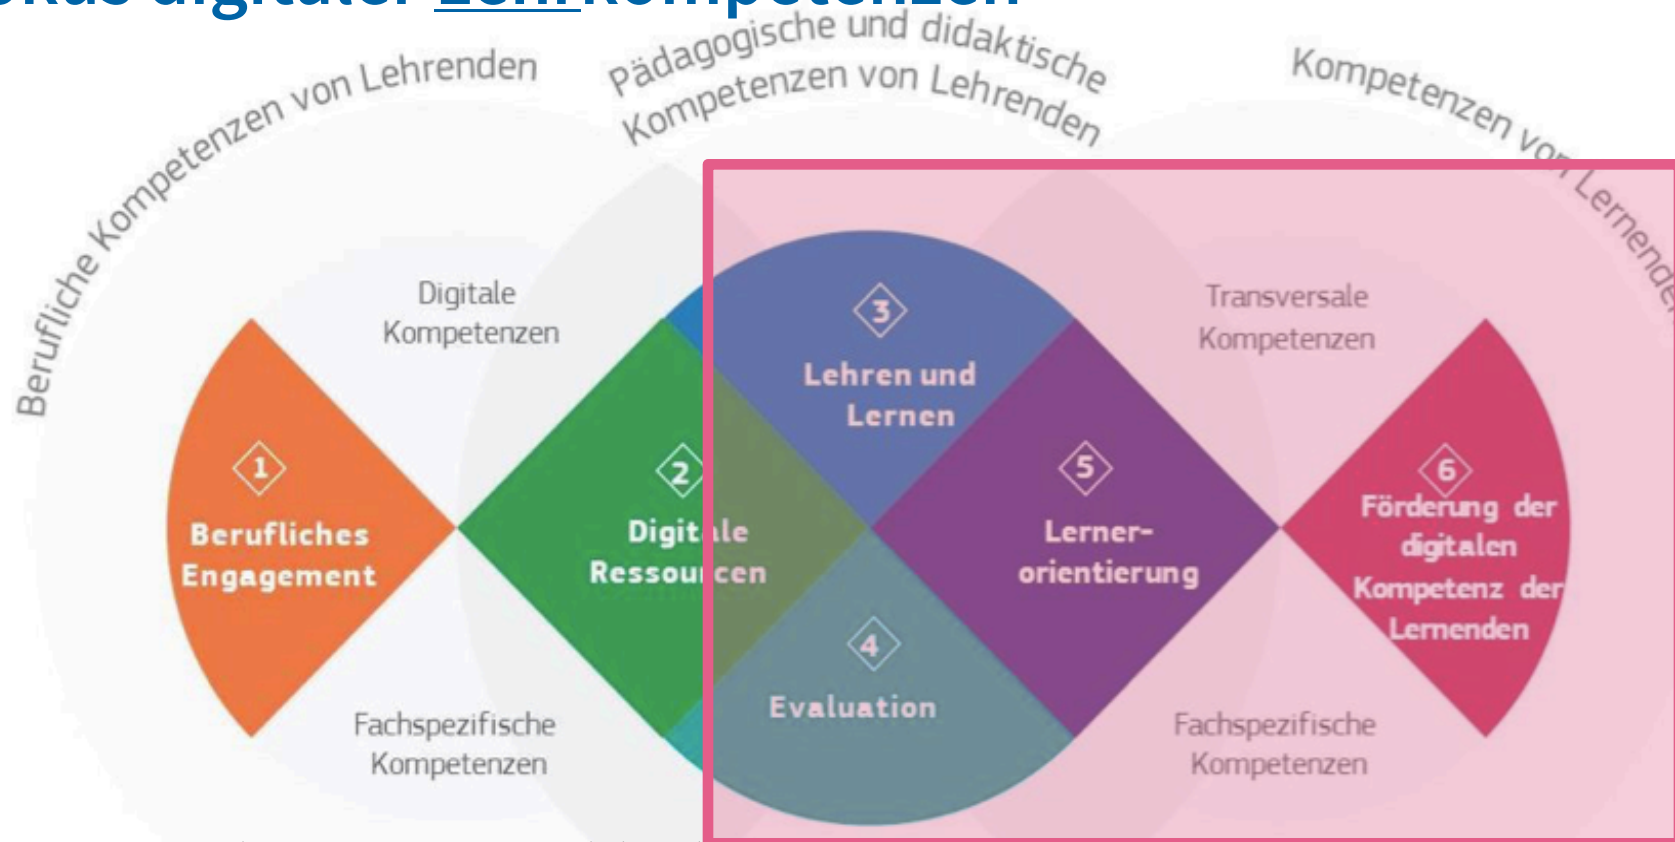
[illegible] digitaler Lehrkompetenzen

Berufliche Kompetenzen von Lehrenden

Pädagogische und didaktische Kompetenzen von Lehrenden

Kompetenzen von Lernende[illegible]

Digitale Kompetenzen

Transversale Kompetenzen

1 Berufliches Engagement

2 Digit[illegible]le Ressou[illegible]cen

3 Lehren und Lernen

4 Evaluation

5 Lerner-orientierung

6 Förderung der digitalen Kompetenz der Lernenden

Fachspezifische Kompetenzen

Fachspezifische Kompetenzen